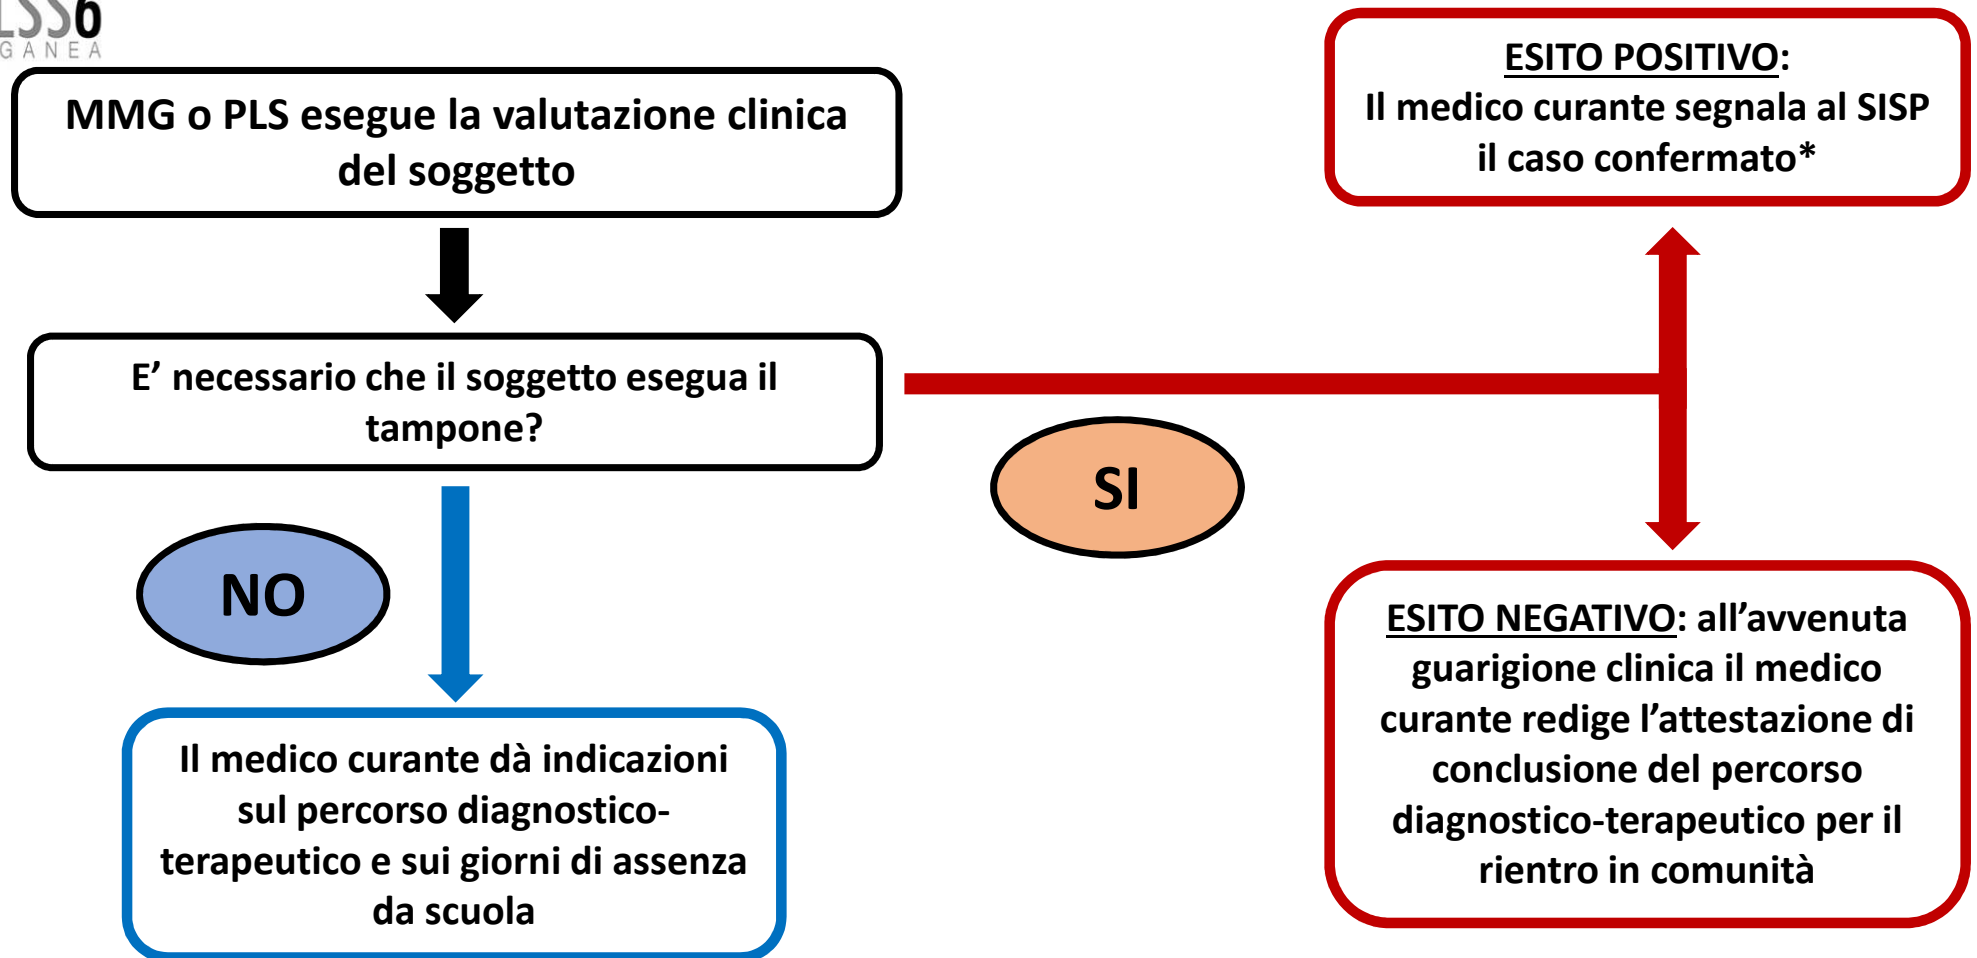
LSS6
GANEA

MMG o PLS esegue la valutazione clinica del soggetto

E’ necessario che il soggetto esegua il tampone?

NO

Il medico curante dà indicazioni sul percorso diagnostico-terapeutico e sui giorni di assenza da scuola

SI

ESITO POSITIVO:
Il medico curante segnala al SISP il caso confermato*

ESITO NEGATIVO: all’avvenuta guarigione clinica il medico curante redige l’attestazione di conclusione del percorso diagnostico-terapeutico per il rientro in comunità